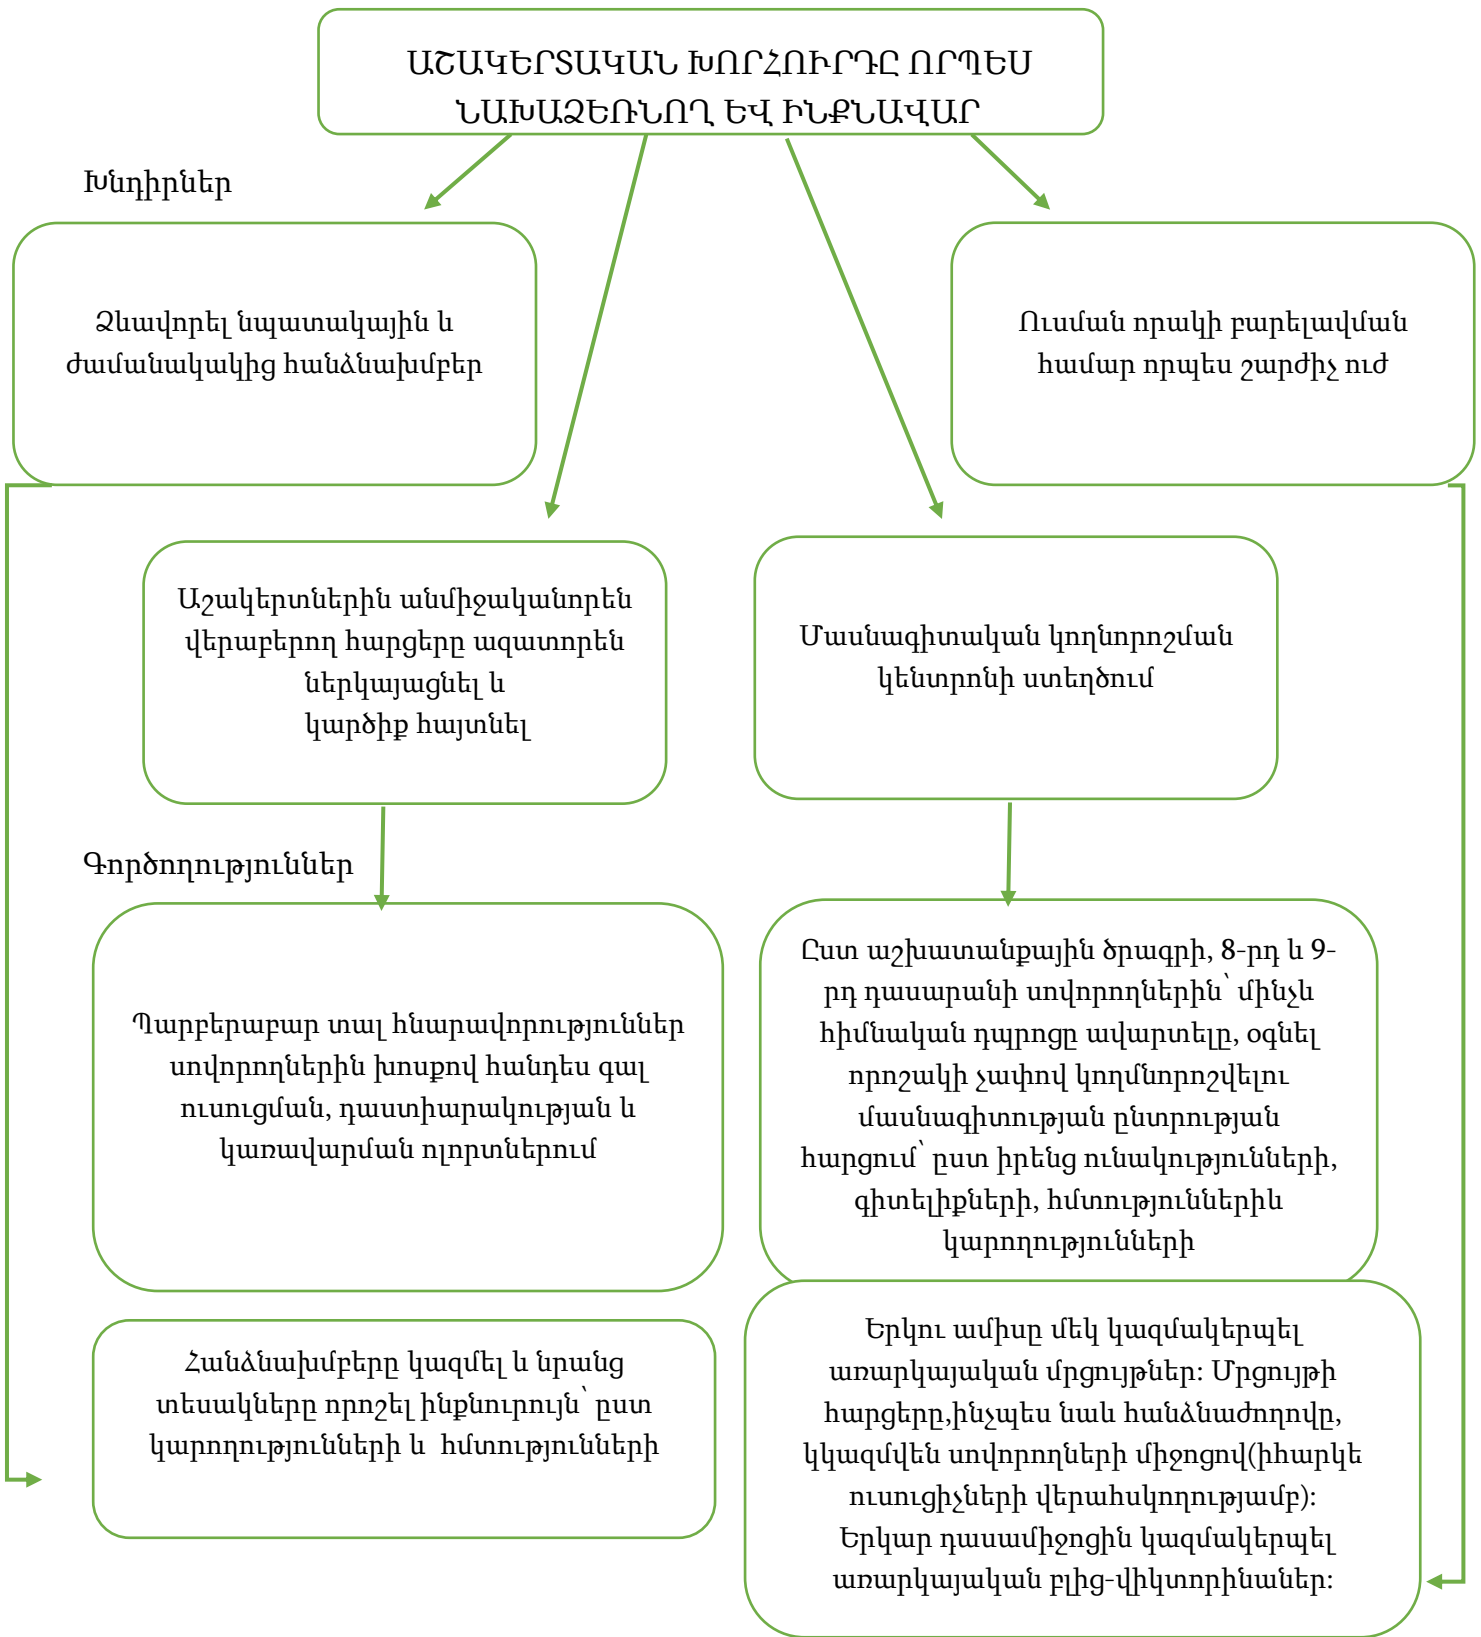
ԱՇԱԿԵՐՏԱԿԱՆ ԽՈՐՀՈՒՐԴԸ ՈՐՊԵՍ ՆԱԽԱՁԵՌՆՈՂ ԵՎ ԻՆՔՆԱՎԱՐ

Խնդիրներ

Ձևավորել նպատակային և ժամանակակից հանձնախմբեր

Ուսման որակի բարելավման համար որպես շարժիչ ուժ

Աշակերտներին անմիջականորեն վերաբերող հարցերը ազատորեն ներկայացնել և կարծիք հայտնել

Մասնագիտական կողնորոշման կենտրոնի ստեղծում

Գործողություններ

Պարբերաբար տալ հնարավորություններ սովորողներին խոսքով հանդես գալ ուսուցման, դաստիարակության և կառավարման ոլորտներում

Ըստ աշխատանքային ծրագրի, 8-րդ և 9-րդ դասարանի սովորողներին՝ մինչև հիմնական դպրոցը ավարտելը, օգնել որոշակի չափով կողմնորոշվելու մասնագիտության ընտրության հարցում՝ ըստ իրենց ունակությունների, գիտելիքների, հմտություններին կարողությունների

Հանձնախմբերը կազմել և նրանց տեսակները որոշել ինքնուրույն՝ ըստ կարողությունների և հմտությունների

Երկու ամիսը մեկ կազմակերպել առարկայական մրցույթներ: Մրցույթի հարցերը,ինչպես նաև հանձնաժողովը, կկազմվեն սովորողների միջոցով(իհարկե ուսուցիչների վերահսկողությամբ): Երկար դասամիջոցին կազմակերպել առարկայական բլից-վիկտորինաներ: